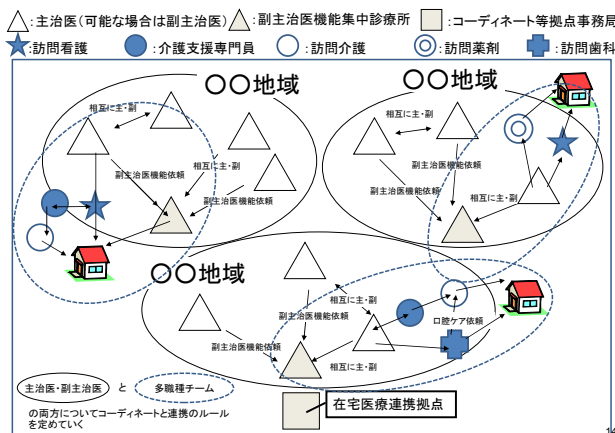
△:主治医(可能な場合は副主治医) △:副主治医機能集中診療所 □:コーディネート等拠点事務局
★:訪問看護 ●:介護支援専門員 ○:訪問介護 ◎:訪問薬剤 ✚:訪問歯科

○○地域

相互に主・副

相互に主・副

副主治医機能依頼

副主治医機能依頼

○○地域

相互に主・副

副主治医機能依頼

副主治医機能依頼

相互に主・副

○○地域

相互に主・副

口腔ケア依頼

副主治医機能依頼

相互に主・副

主治医・副主治医 と 多職種チーム

の両方についてコーディネートと連携のルールを定めていく

在宅医療連携拠点

14